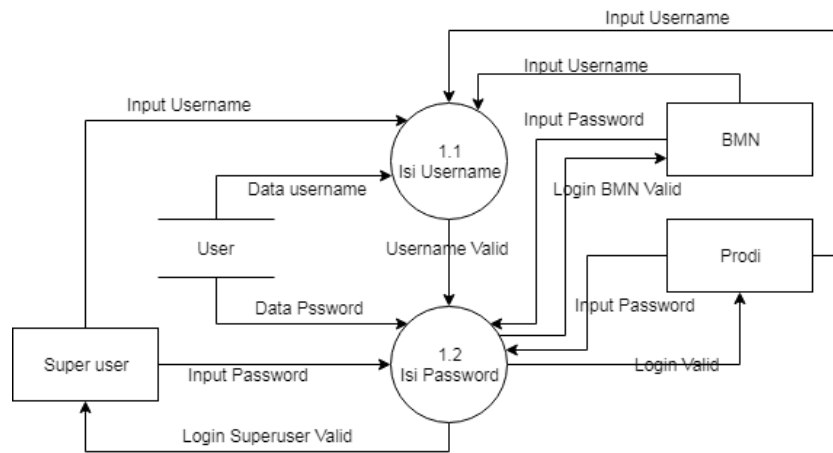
Input Username

Input Username

Input Username

Input Password

1.1
Isi Username

BMN

Data username

Login BMN Valid

User

Username Valid

Prodi

Data Pssword

Input Password

Super user

1.2
Isi Password

Input Password

Login Valid

Login Superuser Valid